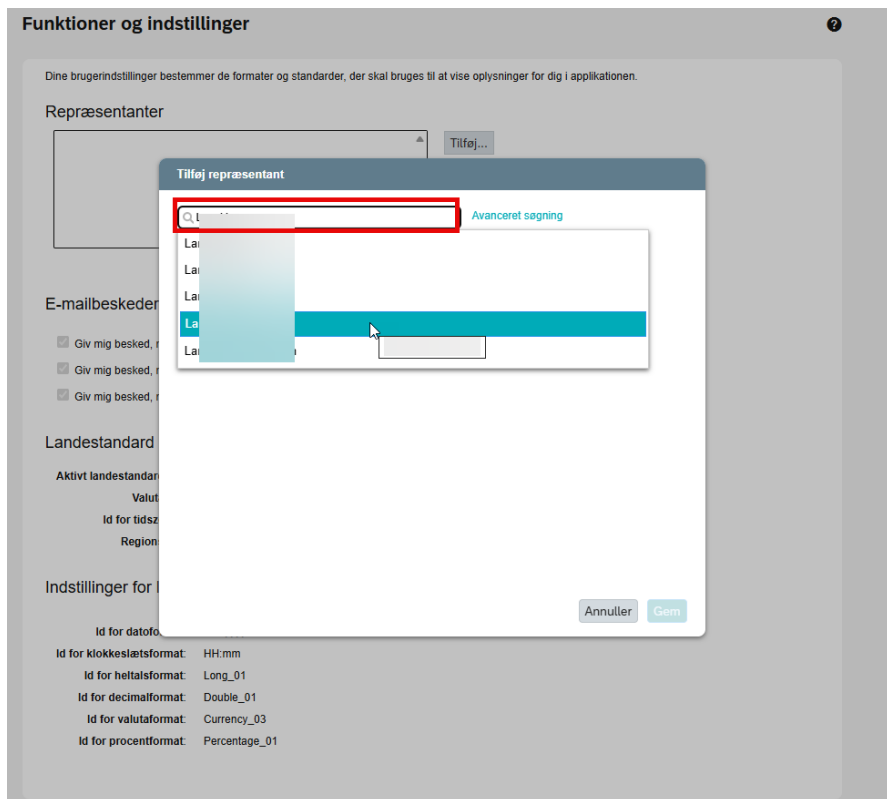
Funktioner og indstillinger

Dine brugerindstillinger bestemmer de formater og standarder, der skal bruges til at vise oplysninger for dig i applikationen.

Repræsentanter

Tilføj...

E-mailbeskeder

Giv mig besked, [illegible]

Giv mig besked, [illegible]

Giv mig besked, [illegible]

Landestandard

Aktivt landestandard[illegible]

Valut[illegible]

Id for tidsz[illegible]

Region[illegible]

Indstillinger for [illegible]

Id for datofo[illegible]

Id for klokkeslætsformat: HH:mm

Id for heltalsformat: Long_01

Id for decimalformat: Double_01

Id for valutaformat: Currency_03

Id for procentformat: Percentage_01

Tilføj repræsentant

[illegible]

Avanceret søgning

La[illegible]

La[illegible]

La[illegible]

La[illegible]

La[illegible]

Annuller

Gem